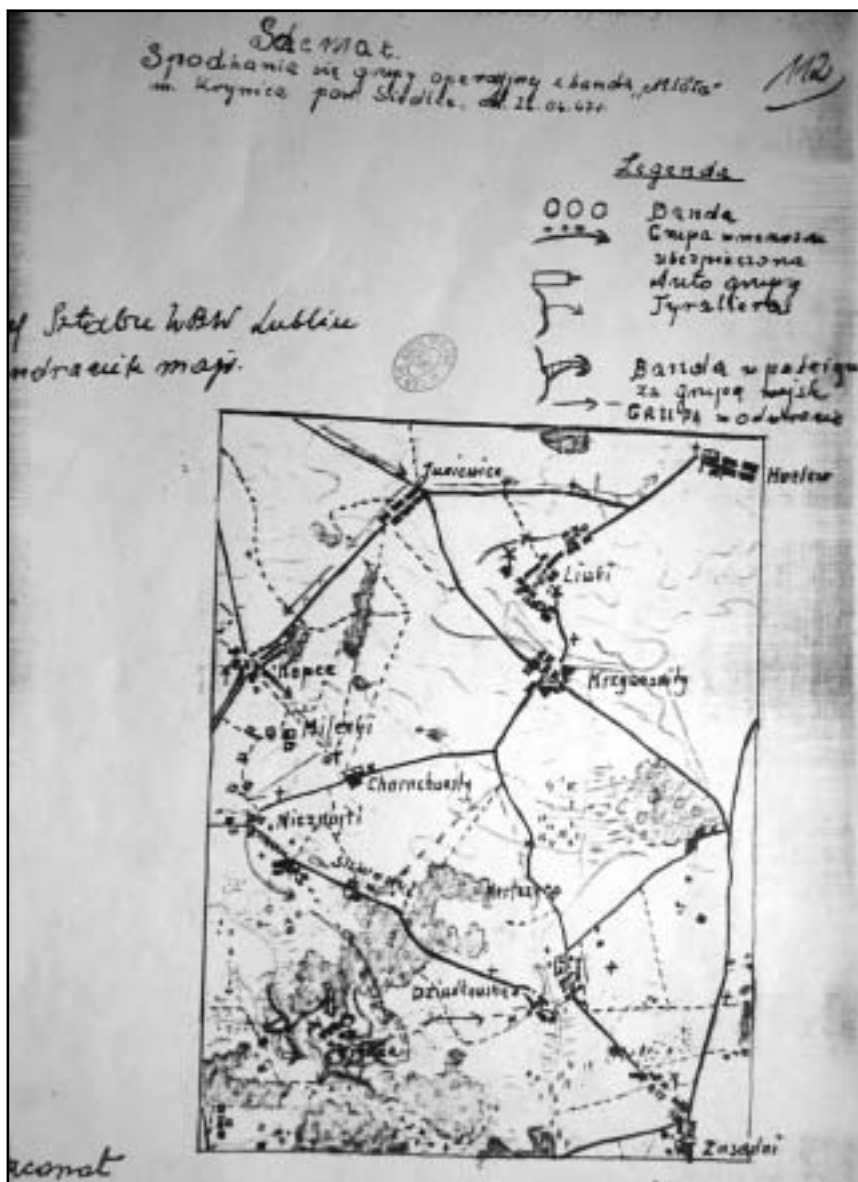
Schemat
Spotkanie się grupy operacyjnej z bandą „Mściciela" m. Krynica pow. Siedlce dn. 21.04.47 r.

112

Legenda
Banda
Grupa uzbrojona zabezpieczona
Auto grupy
Tyraliera
Banda w pościgu za grupą wojsk
Grupa w odwrocie

y Sztabu WBW Lublin
rysował mapy.

Jusiewice
Hostów
Liszki
Kopce
Kręgowicy
Misioki
Charchowsły
Nieznośki
Ostrowiec
Dziadkowice
Zasadni

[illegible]conat